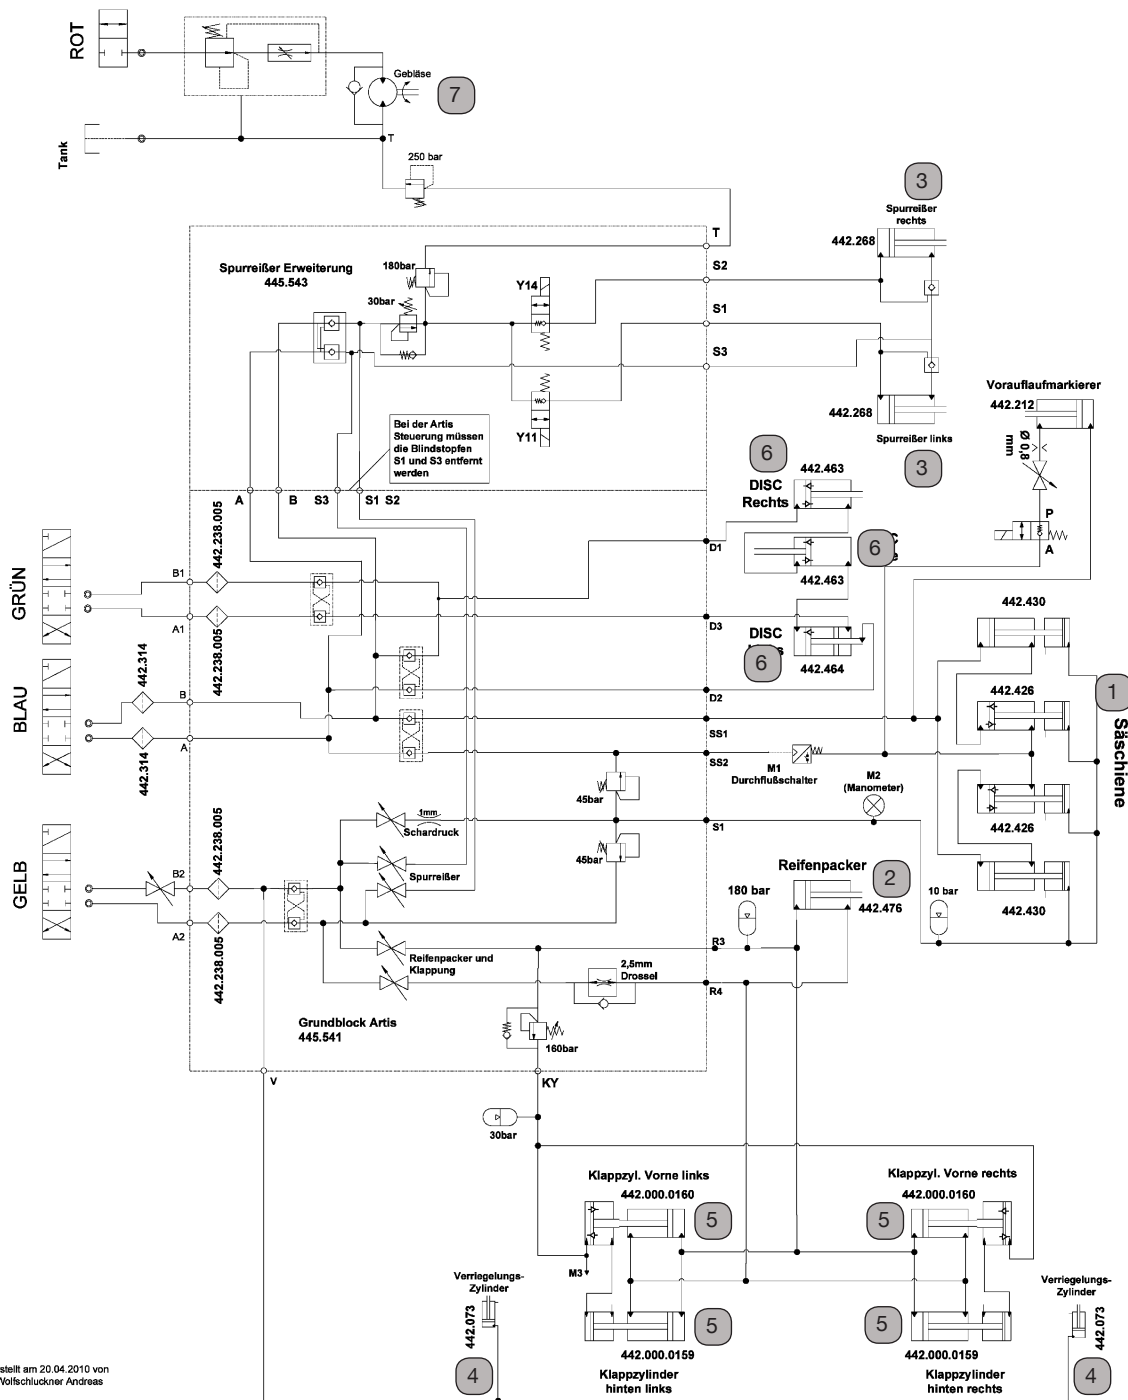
ROT

Gebläse

7

Tank

T

250 bar

3

Spurreißer rechts

442.268

T

Spurreißer Erweiterung
445.543

180bar

S2

30bar

Y14

S1

S3

Vorauflaufmarkierer

442.212

442.268

Spurreißer links

Ø 0,8 mm

Bei der Artis Steuerung müssen die Blindstopfen S1 und S3 entfernt werden

3

Y11

6

442.463

DISC Rechts

A

B

S3

S1

S2

P

D1

6

A

442.463

GRÜN

B1

442.238.005

A1

442.238.005

D3

DISC

6

442.464

442.430

442.314

BLAU

B

D2

442.426

1

Säschiene

A

442.314

SS1

M1
Durchflußschalter

SS2

M2
(Manometer)

45bar

442.238.005

1mm

Schardruck

442.426

S1

45bar

GELB

B2

Spurreißer

Reifenpacker

2

180 bar

442.476

10 bar

442.430

442.238.005

A2

R3

Reifenpacker und Klappung

2,5mm
Drossel

R4

Grundblock Artis
445.541

160bar

V

KY

30bar

Klappzyl. Vorne links

442.000.0160

5

Klappzyl. Vorne rechts

442.000.0160

5

M3

Verriegelungs-Zylinder

442.073

5

442.000.0159

Klappzylinder hinten links

5

442.000.0159

Klappzylinder hinten rechts

Verriegelungs-Zylinder

442.073

stellt am 20.04.2010 von
Volfschluckner Andreas

4

4